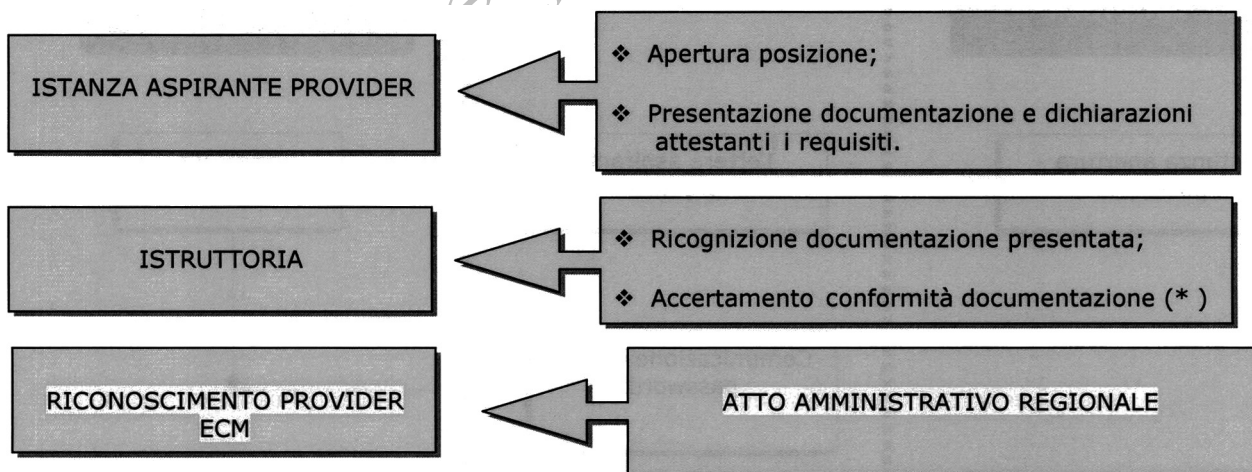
ISTANZA ASPIRANTE PROVIDER

❖ Apertura posizione;

❖ Presentazione documentazione e dichiarazioni attestanti i requisiti.

ISTRUTTORIA

❖ Ricognizione documentazione presentata;

❖ Accertamento conformità documentazione (* )

RICONOSCIMENTO PROVIDER ECM

ATTO AMMINISTRATIVO REGIONALE